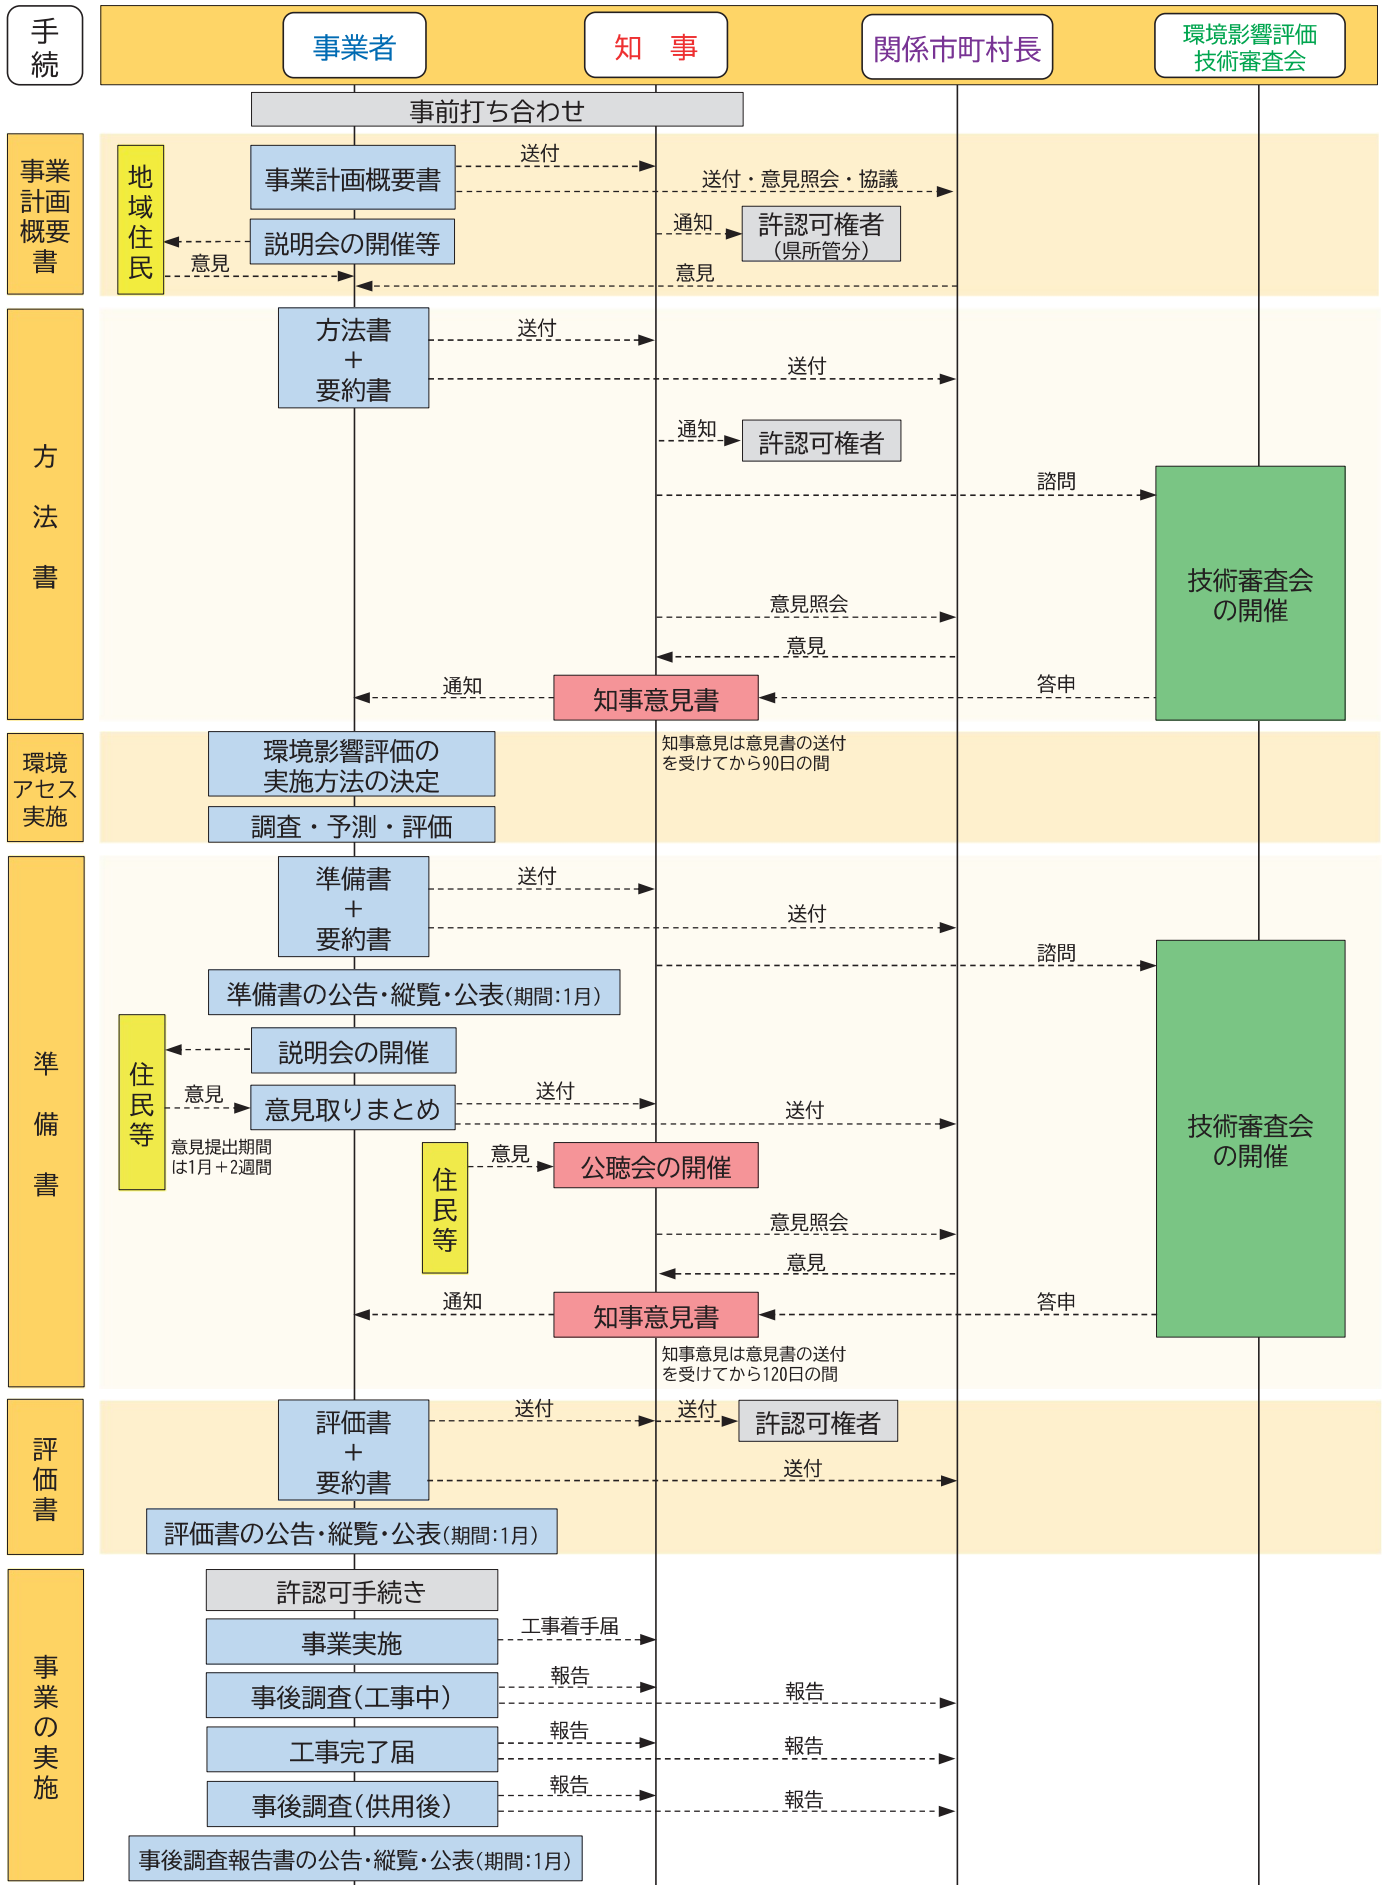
手続

事業者

知 事

関係市町村長

環境影響評価技術審査会

事前打ち合わせ

事業計画概要書

地域住民

事業計画概要書

送付

送付・意見照会・協議

説明会の開催等

通知

許認可権者（県所管分）

意見

意見

方法書

方法書＋要約書

送付

送付

通知

許認可権者

諮問

技術審査会の開催

意見照会

意見

通知

知事意見書

答申

知事意見は意見書の送付を受けてから90日の間

環境アセス実施

環境影響評価の実施方法の決定

調査・予測・評価

準備書

準備書＋要約書

送付

送付

諮問

準備書の公告・縦覧・公表(期間:1月)

説明会の開催

住民等

意見

意見取りまとめ

送付

送付

意見提出期間は1月＋2週間

住民等

意見

公聴会の開催

技術審査会の開催

意見照会

意見

通知

知事意見書

答申

知事意見は意見書の送付を受けてから120日の間

評価書

評価書＋要約書

送付

送付

許認可権者

送付

評価書の公告・縦覧・公表(期間:1月)

事業の実施

許認可手続き

事業実施

工事着手届

事後調査(工事中)

報告

報告

工事完了届

報告

報告

事後調査(供用後)

報告

報告

事後調査報告書の公告・縦覧・公表(期間:1月)